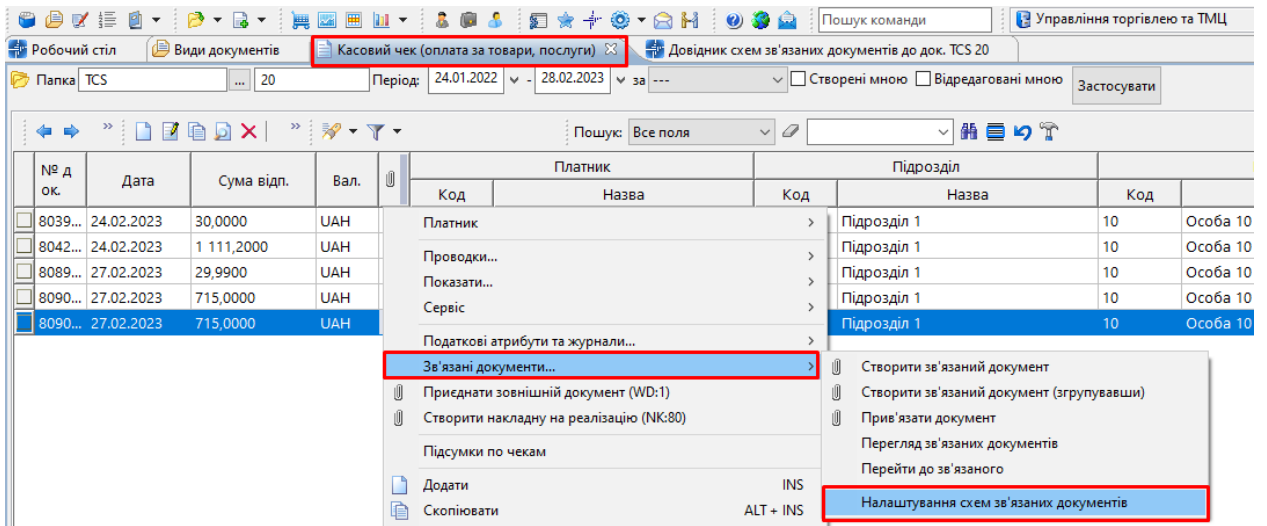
Пошук команди
Управління торгівлею та ТМЦ

Робочий стіл
Види документів
Касовий чек (оплата за товари, послуги)
Довідник схем зв'язаних документів до док. TCS 20

Папка TCS ... 20 Період: 24.01.2022 - 28.02.2023 за --- Створені мною Відредаговані мною Застосувати

Пошук: Все поля

| № д ок. | Дата | Сума відп. | Вал. | | Платник Код | Платник Назва | Підрозділ Код | Підрозділ Назва | Код | |
|---|---|---|---|---|---|---|---|---|---|---|
| 8039... | 24.02.2023 | 30,0000 | UAH | | | | | Підрозділ 1 | 10 | Особа 10 |
| 8042... | 24.02.2023 | 1 111,2000 | UAH | | | | | Підрозділ 1 | 10 | Особа 10 |
| 8089... | 27.02.2023 | 29,9900 | UAH | | | | | Підрозділ 1 | 10 | Особа 10 |
| 8090... | 27.02.2023 | 715,0000 | UAH | | | | | Підрозділ 1 | 10 | Особа 10 |
| 8090... | 27.02.2023 | 715,0000 | UAH | | | | | Підрозділ 1 | 10 | Особа 10 |

Платник
Проводки...
Показати...
Сервіс
Податкові атрибути та журнали...
Зв'язані документи...
Приєднати зовнішній документ (WD:1)
Створити накладну на реалізацію (NK:80)
Підсумки по чекам
Додати INS
Скопіювати ALT + INS

Створити зв'язаний документ
Створити зв'язаний документ (згрупувавши)
Прив'язати документ
Перегляд зв'язаних документів
Перейти до зв'язаного
Налаштування схем зв'язаних документів